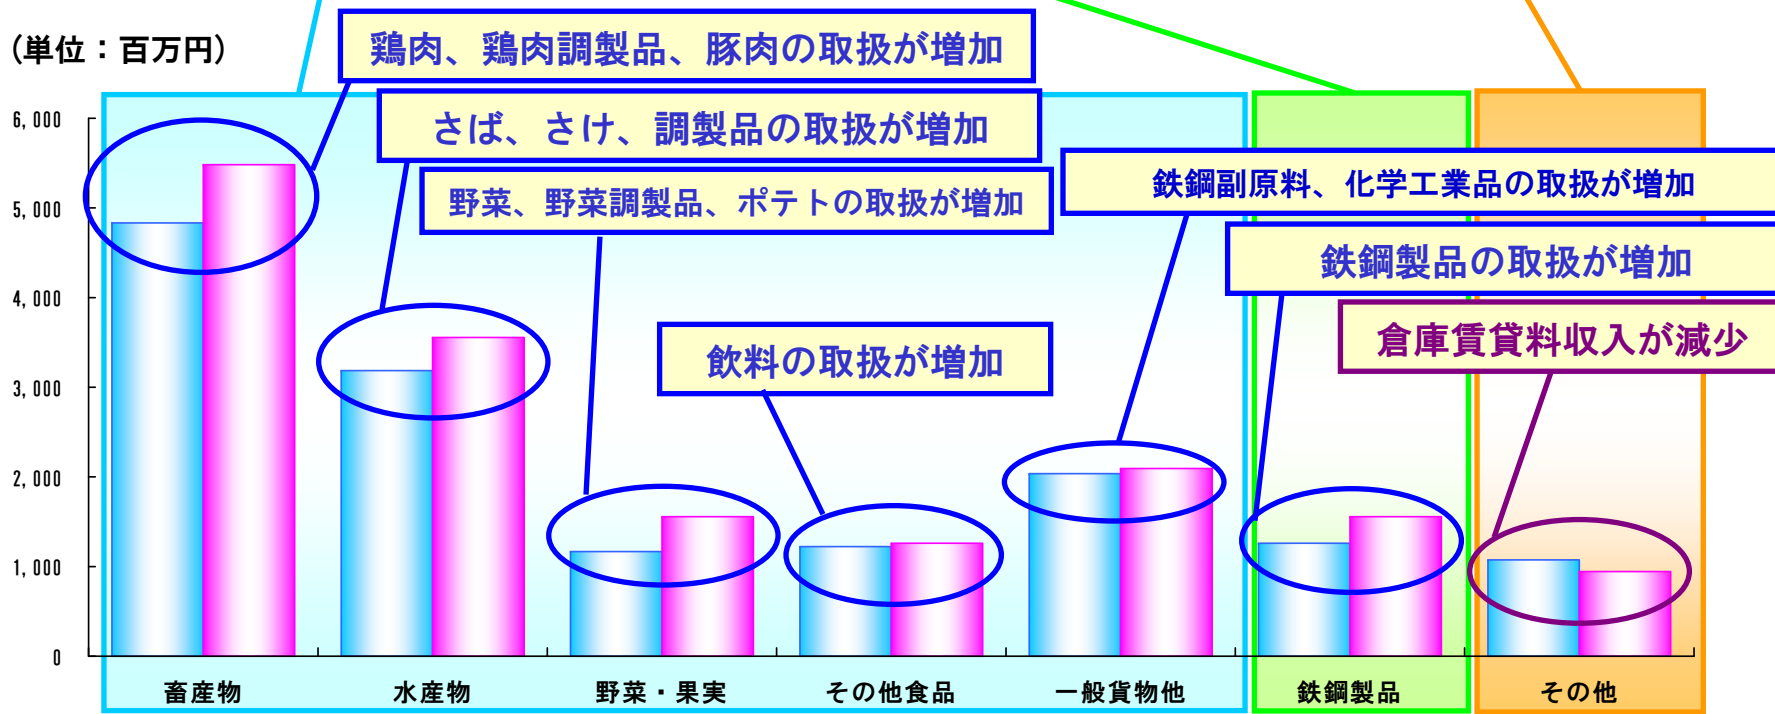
(単位：百万円)

鶏肉、鶏肉調製品、豚肉の取扱が増加

さば、さけ、調製品の取扱が増加

野菜、野菜調製品、ポテトの取扱が増加

鉄鋼副原料、化学工業品の取扱が増加

鉄鋼製品の取扱が増加

倉庫賃貸料収入が減少

飲料の取扱が増加

6,000
5,000
4,000
3,000
2,000
1,000
0

畜産物
水産物
野菜・果実
その他食品
一般貨物他
鉄鋼製品
その他